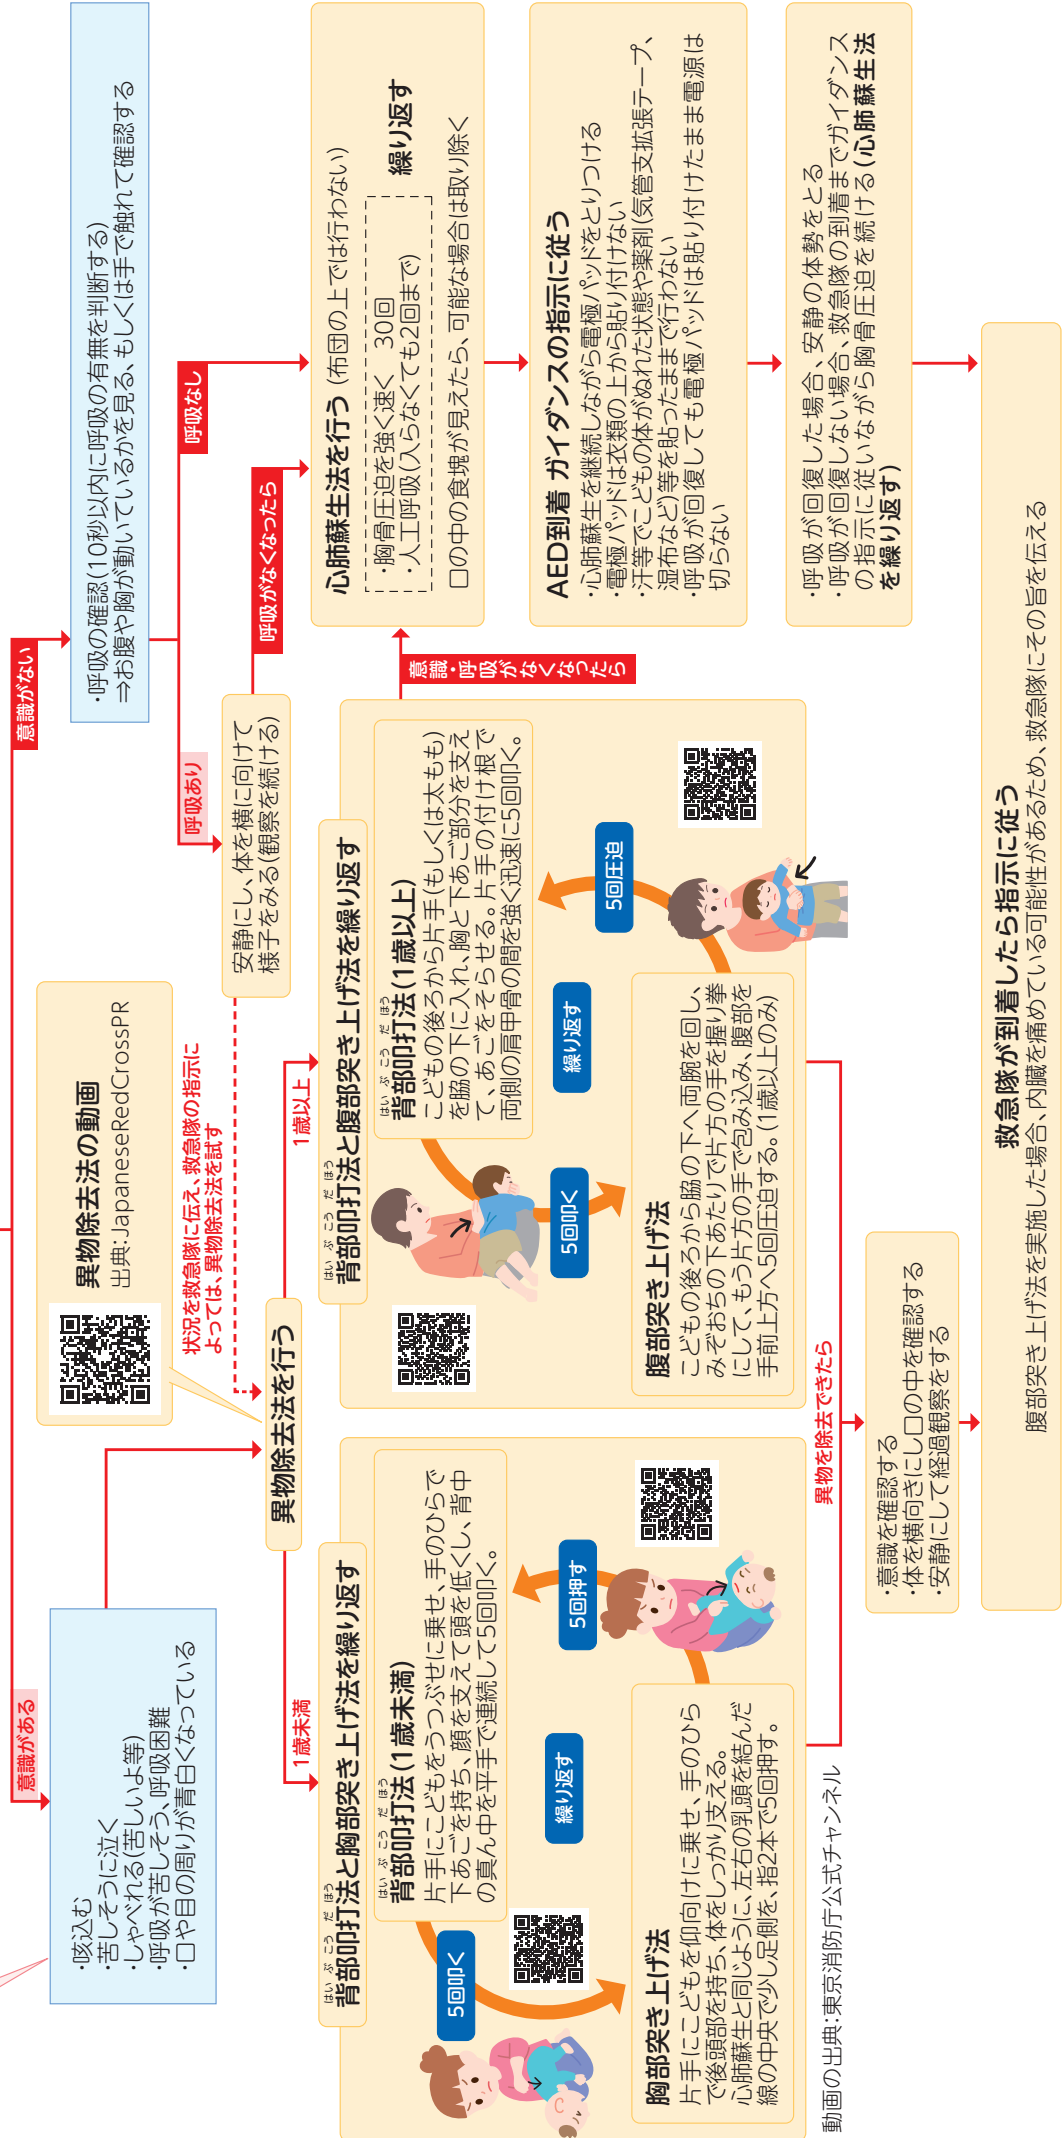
意識がない

・呼吸の確認(10秒以内に呼吸の有無を判断する)
⇒お腹や胸が動いているかを見る、もしくは手で触れて確認する

呼吸なし

心肺蘇生法を行う(布団の上では行わない)
・胸骨圧迫を強く速く　30回
・人工呼吸(入らなくても2回まで)
繰り返す
口の中の食塊が見えたら、可能な場合は取り除く

AED到着 ガイダンスの指示に従う
・心肺蘇生を継続しながら電極パッドをとりつける
・電極パッドは衣類の上から貼り付けない
・汗等でこどもの体がぬれた状態や薬剤(気管支拡張テープ、湿布など)等を貼ったままで行わない
・呼吸が回復しても電極パッドは貼り付けたまま電源は切らない

・呼吸が回復した場合、安静の体勢をとる
・呼吸が回復しない場合、救急隊の到着までガイダンスの指示に従いながら胸骨圧迫を続ける(心肺蘇生法を繰り返す)

呼吸がなくなったら

呼吸あり

安静にし、体を横に向けて様子をみる(観察を続ける)

意識・呼吸がなくなったら

異物除去法の動画
出典:JapaneseRedCrossPR

状況を救急隊に伝え、救急隊の指示によっては、異物除去法を試す

異物除去法を行う

1歳以上

背部叩打法と腹部突き上げ法を繰り返す

背部叩打法(1歳以上)
こどもの後ろから片手(もしくは太もも)を脇の下に入れ、胸と下あご部分を支えて、あごをそらせる。片手の付け根で両側の肩甲骨の間を強く迅速に5回叩く。

5回叩く
繰り返す
5回圧迫

腹部突き上げ法
こどもの後ろから脇の下へ両腕を回し、みぞおちの下あたりで片方の手を握り拳にして、もう片方の手で包み込み、腹部を手前上方へ5回圧迫する。(1歳以上のみ)

意識がある

・咳込む
・苦しそうに泣く
・しゃべれる(苦しいよ等)
・呼吸が苦しそう、呼吸困難
・口や目の周りが青白くなっている

1歳未満

背部叩打法と胸部突き上げ法を繰り返す

背部叩打法(1歳未満)
片手にこどもをうつぶせに乗せ、手のひらで下あごを持ち、顔を支えて頭を低くし、背中の真ん中を平手で連続して5回叩く。

5回叩く
繰り返す
5回押す

胸部突き上げ法
片手にこどもを仰向けに乗せ、手のひらで後頭部を持ち、体をしっかり支える。心肺蘇生と同じように、左右の乳頭を結んだ線の中央で少し足側を、指2本で5回押す。

異物を除去できたら

・意識を確認する
・体を横向きにし口の中を確認する
・安静にして経過観察をする

救急隊が到着したら指示に従う
腹部突き上げ法を実施した場合、内臓を痛めている可能性があるため、救急隊にその旨を伝える

動画の出典:東京消防庁公式チャンネル